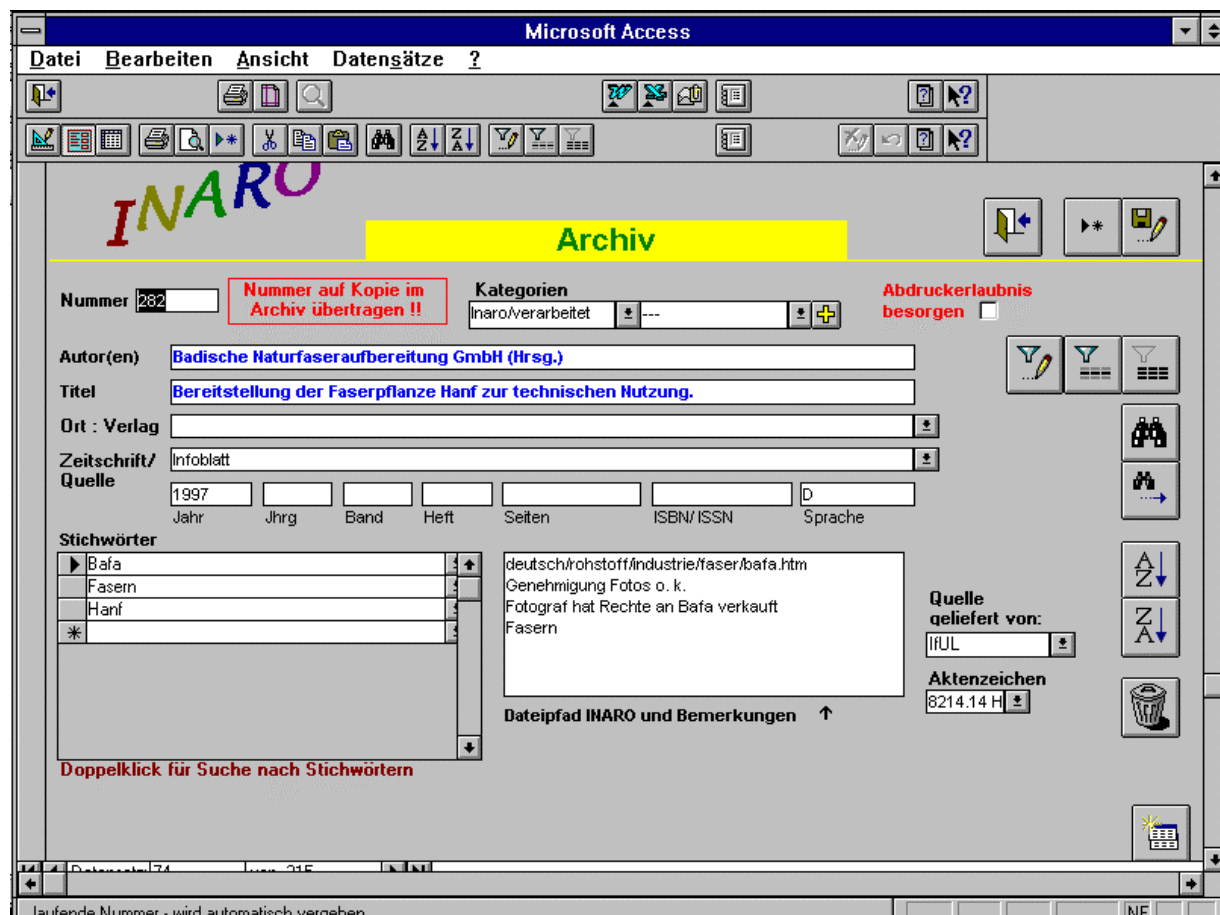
Microsoft Access

Datei Bearbeiten Ansicht Datensätze ?

INARO

Archiv

Nummer 282

Nummer auf Kopie im Archiv übertragen !!

Kategorien

Inaro/verarbeitet ---

Abdruckerlaubnis besorgen

Autor(en) Badische Naturfaseraufbereitung GmbH (Hrsg.)

Titel Bereitstellung der Faserpflanze Hanf zur technischen Nutzung.

Ort : Verlag

Zeitschrift/ Quelle Infoblatt

1997 D

Jahr Jhrg Band Heft Seiten ISBN/ ISSN Sprache

Stichwörter

Bafa
Fasern
Hanf

deutsch/rohstoff/industrie/faser/bafa.htm
Genehmigung Fotos o. k.
Fotograf hat Rechte an Bafa verkauft
Fasern

Dateipfad INARO und Bemerkungen ↑

Quelle geliefert von:
IfUL

Aktenzeichen
8214.14 H

Doppelklick für Suche nach Stichwörtern

Datensatz: 74 von 215

laufende Nummer - wird automatisch vergeben

NF